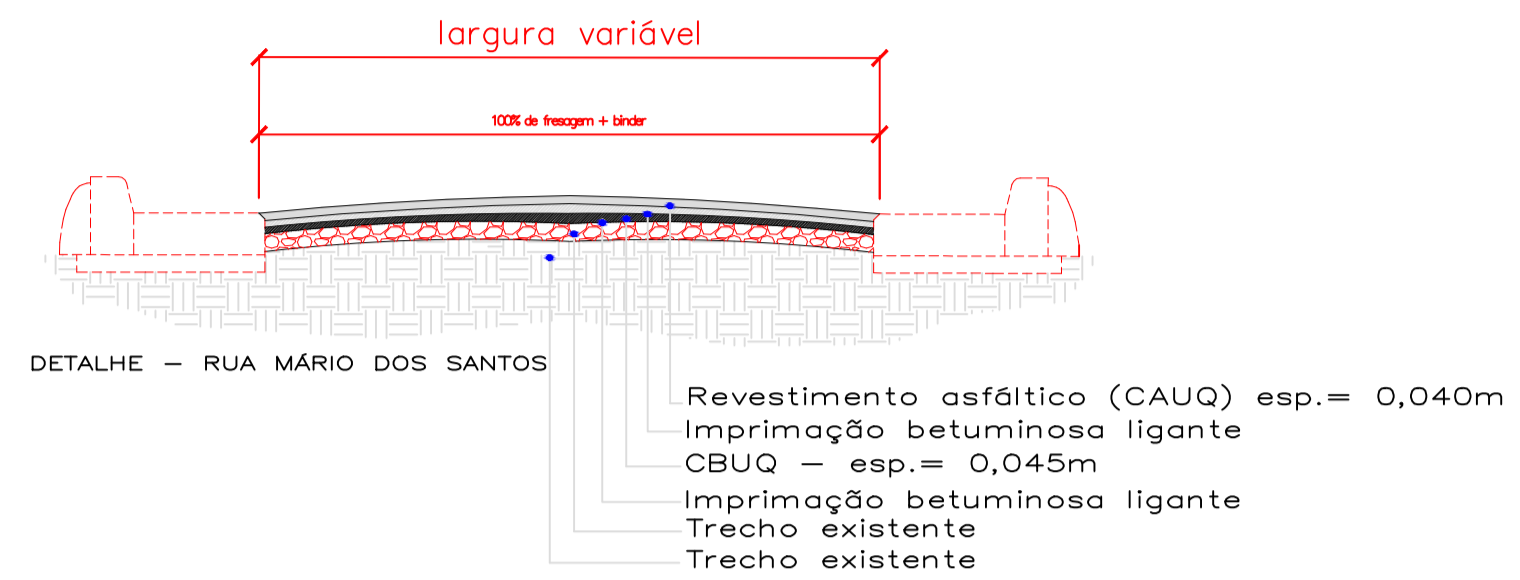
largura variável

100% de fresagem + binder

DETALHE – RUA MÁRIO DOS SANTOS

Revestimento asfáltico (CAUQ) esp.= 0,040m
Imprimação betuminosa ligante
CBUQ – esp.= 0,045m
Imprimação betuminosa ligante
Trecho existente
Trecho existente